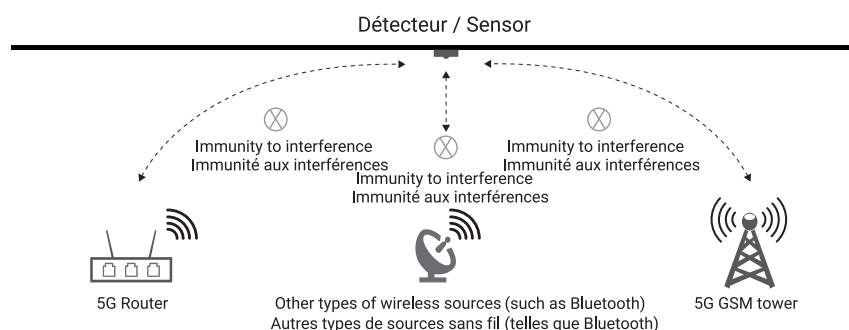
Détecteur / Sensor

Immunity to interference
Immunité aux interférences

Immunity to interference
Immunité aux interférences

Immunity to interference
Immunité aux interférences

5G Router

Other types of wireless sources (such as Bluetooth)
Autres types de sources sans fil (telles que Bluetooth)

5G GSM tower